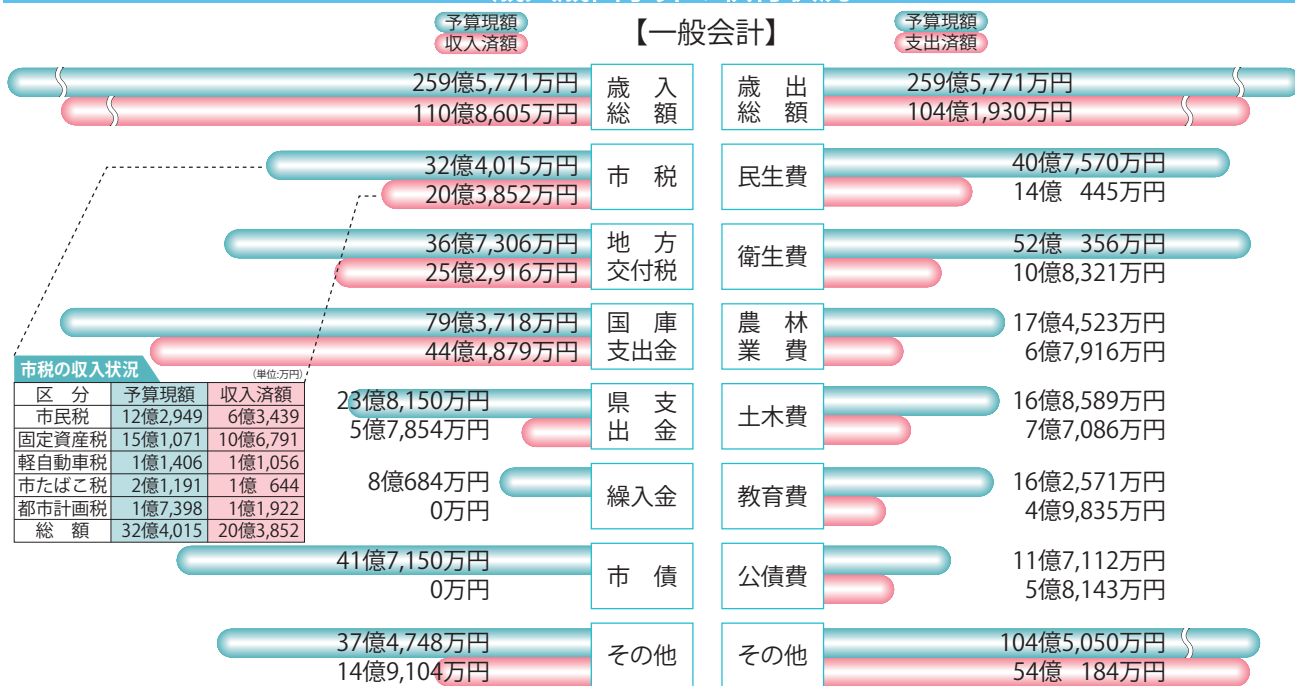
予算現額
収入済額

【一般会計】

予算現額
支出済額

259億5,771万円
110億8,605万円
歳入
総額

歳出
総額
259億5,771万円
104億1,930万円

32億4,015万円
20億3,852万円
市税

民生費
40億7,570万円
14億 445万円

36億7,306万円
25億2,916万円
地方
交付税

衛生費
52億 356万円
10億8,321万円

79億3,718万円
44億4,879万円
国庫
支出金

農林
業費
17億4,523万円
6億7,916万円

23億8,150万円
5億7,854万円
県支
出金

土木費
16億8,589万円
7億7,086万円

8億684万円
0万円
繰入金

教育費
16億2,571万円
4億9,835万円

41億7,150万円
0万円
市債

公債費
11億7,112万円
5億8,143万円

37億4,748万円
14億9,104万円
その他

その他
104億5,050万円
54億 184万円

市税の収入状況
(単位:万円)

| 区分 | 予算現額 | 収入済額 |
|---|---|---|
| 市民税 | 12億2,949 | 6億3,439 |
| 固定資産税 | 15億1,071 | 10億6,791 |
| 軽自動車税 | 1億1,406 | 1億1,056 |
| 市たばこ税 | 2億1,191 | 1億 644 |
| 都市計画税 | 1億7,398 | 1億1,922 |
| 総額 | 32億4,015 | 20億3,852 |